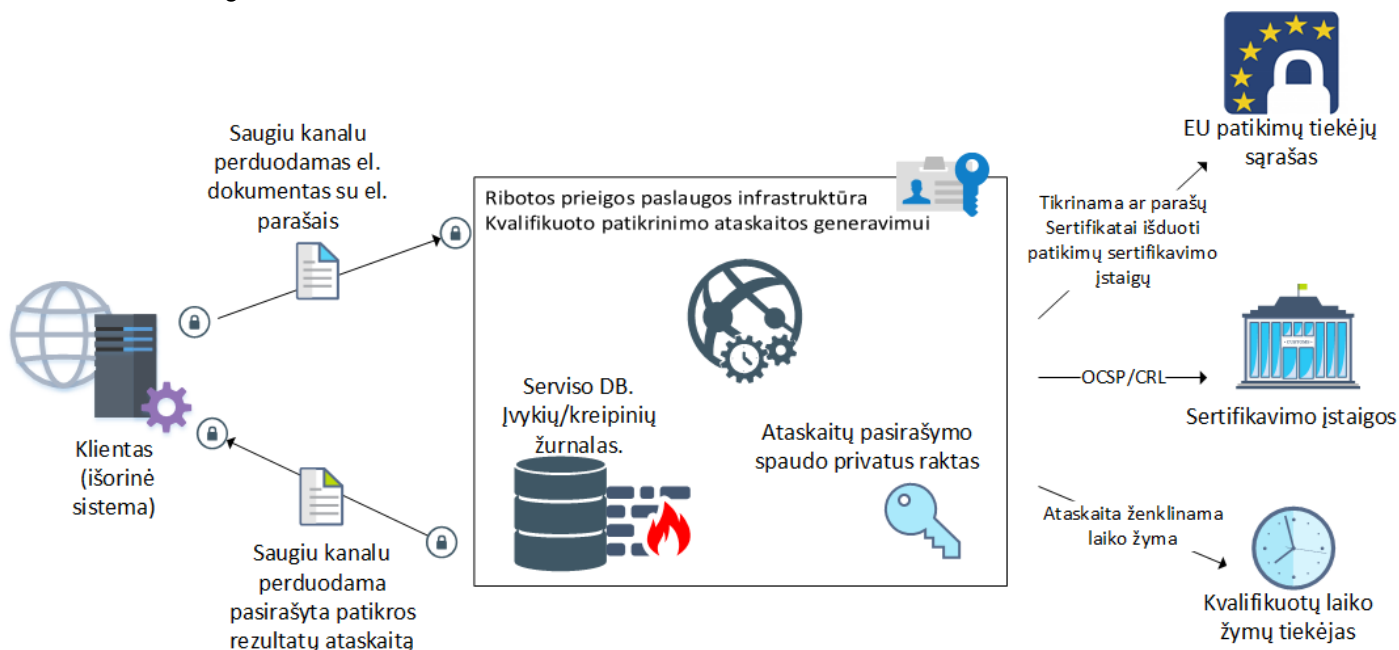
Saugiu kanalu perduodamas el. dokumentas su el. parašais

Ribotos prieigos paslaugos infrastruktūra
Kvalifikuoto patikrinimo ataskaitos generavimui

Serviso DB. Įvykių/kreipinių žurnalas.

Ataskaitų pasirašymo spaudo privatus raktas

Klientas (išorinė sistema)

Saugiu kanalu perduodama pasirašyta patikros rezultatų ataskaita

Tikrinama ar parašų Sertifikatai išduoti patikimų sertifikavimo įstaigų

EU patikimų tiekėjų sąrašas

OCSP/CRL

Sertifikavimo įstaigos

Ataskaita ženklinama laiko žyma

Kvalifikuotų laiko žymų tiekėjas